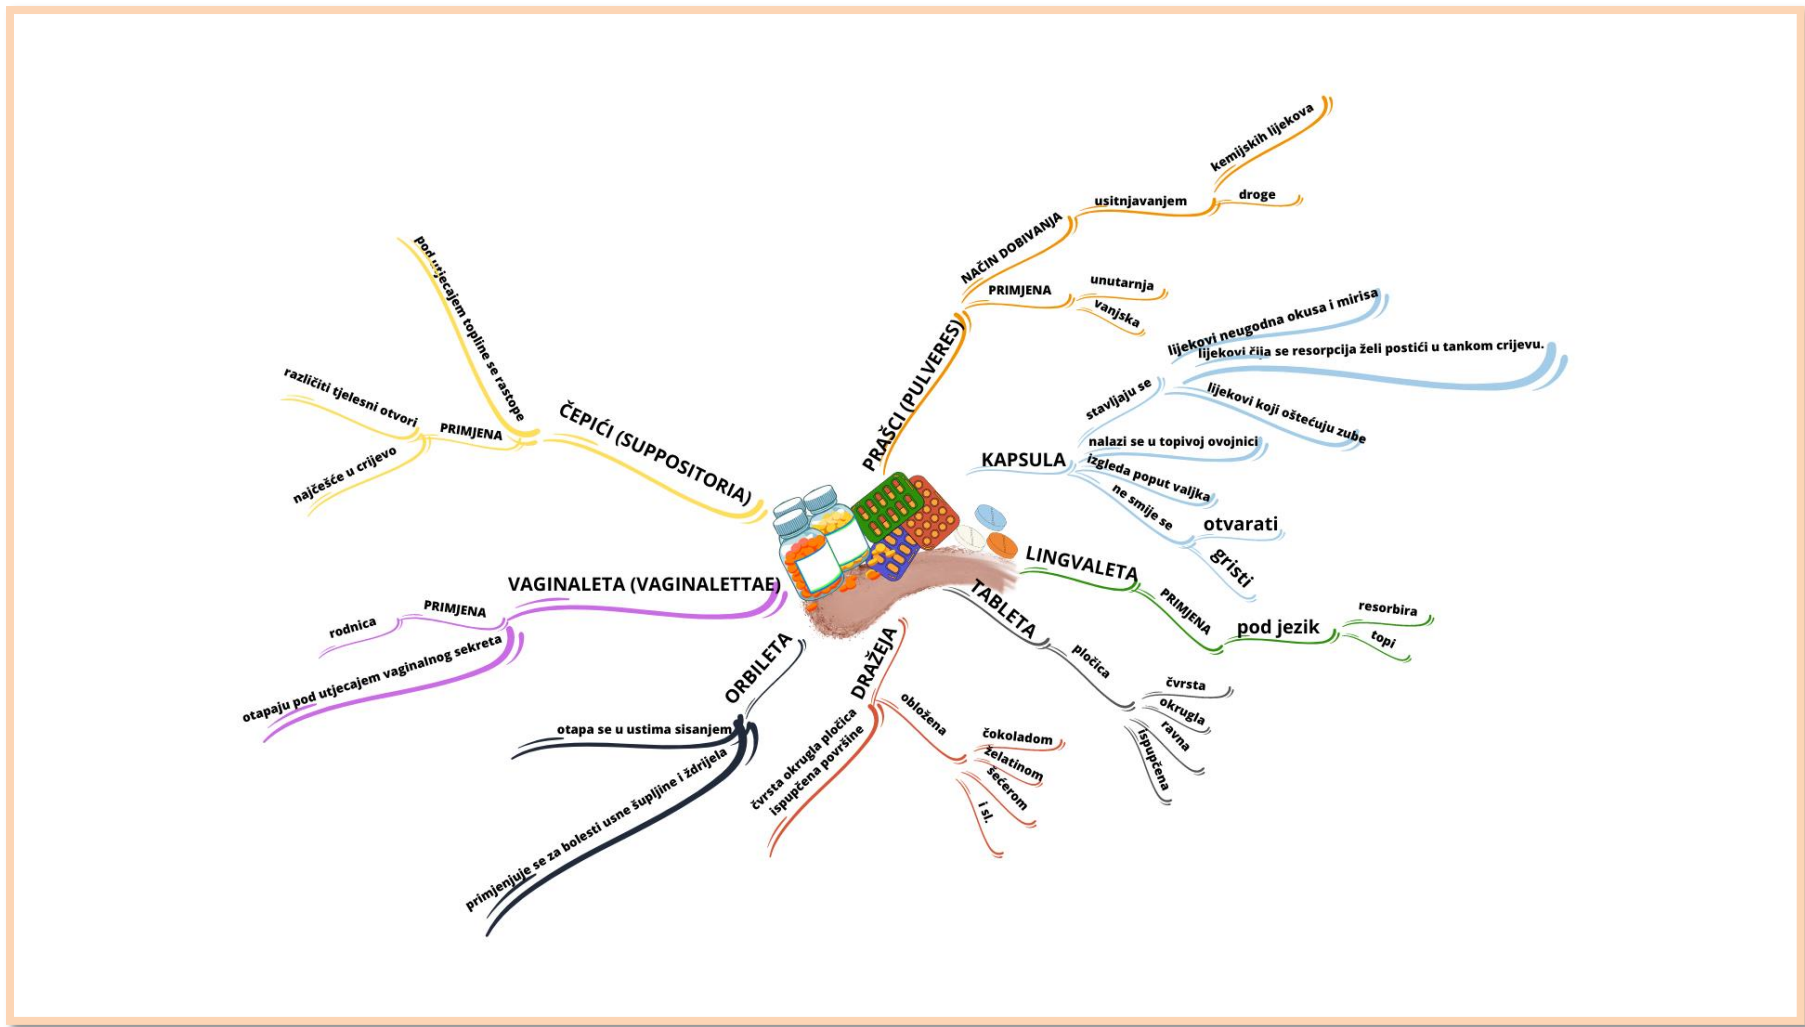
PRAŠCI (PULVERES)
NAČIN DOBIVANJA
usitnjavanjem
kemijskih lijekova
droge
PRIMJENA
unutarnja
vanjska

KAPSULA
stavljaju se
lijekovi neugodna okusa i mirisa
lijekovi čija se resorpcija želi postići u tankom crijevu.
lijekovi koji oštećuju zube
nalazi se u topivoj ovojnici
izgleda poput valjka
ne smije se
otvarati
gristi

LINGVALETA
PRIMJENA
pod jezik
resorbira
topi

TABLETA
pločica
čvrsta
okrugla
ravna
ispupčena

DRAŽEJA
čvrsta okrugla pločica
ispupčena površine
obložena
čokoladom
želatinom
šećerom
i sl.

ORBILETA
otapa se u ustima sisanjem
primjenjuje se za bolesti usne šupljine i ždrijela

VAGINALETA (VAGINALETTAE)
PRIMJENA
rodnica
otapaju pod utjecajem vaginalnog sekreta

ČEPIĆI (SUPPOSITORIA)
pod utjecajem topline se rastope
PRIMJENA
različiti tjelesni otvori
najčešće u crijevo